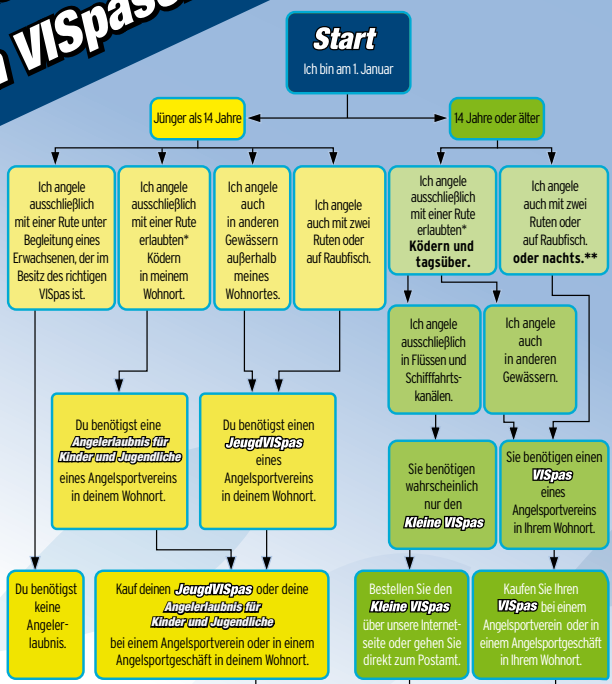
n VISpas

Start
Ich bin am 1. Januar

Jünger als 14 Jahre

14 Jahre oder älter

Ich angele ausschließlich mit einer Rute unter Begleitung eines Erwachsenen, der im Besitz des richtigen VISpas ist.

Ich angele ausschließlich mit einer Rute erlaubten* Ködern in meinem Wohnort.

Ich angele auch in anderen Gewässern außerhalb meines Wohnortes.

Ich angele auch mit zwei Ruten oder auf Raubfisch.

Ich angele ausschließlich mit einer Rute erlaubten* **Ködern und tagsüber.**

Ich angele auch mit zwei Ruten oder auf Raubfisch. **oder nachts.\*\***

Ich angele ausschließlich in Flüssen und Schifffahrtskanälen.

Ich angele auch in anderen Gewässern.

Du benötigst eine ***Angelerlaubnis für Kinder und Jugendliche*** eines Angelsportvereins in deinem Wohnort.

Du benötigst einen ***JeugdVISpas*** eines Angelsportvereins in deinem Wohnort.

Sie benötigen wahrscheinlich nur den ***Kleine VISpas***

Sie benötigen einen ***VISpas*** eines Angelsportvereins in Ihrem Wohnort.

Du benötigst keine Angelerlaubnis.

Kauf deinen ***JeugdVISpas*** oder deine ***Angelerlaubnis für Kinder und Jugendliche*** bei einem Angelsportverein oder in einem Angelsportgeschäft in deinem Wohnort.

Bestellen Sie den ***Kleine VISpas*** über unsere Internetseite oder gehen Sie direkt zum Postamt.

Kaufen Sie Ihren ***VISpas*** bei einem Angelsportverein oder in einem Angelsportgeschäft in Ihrem Wohnort.